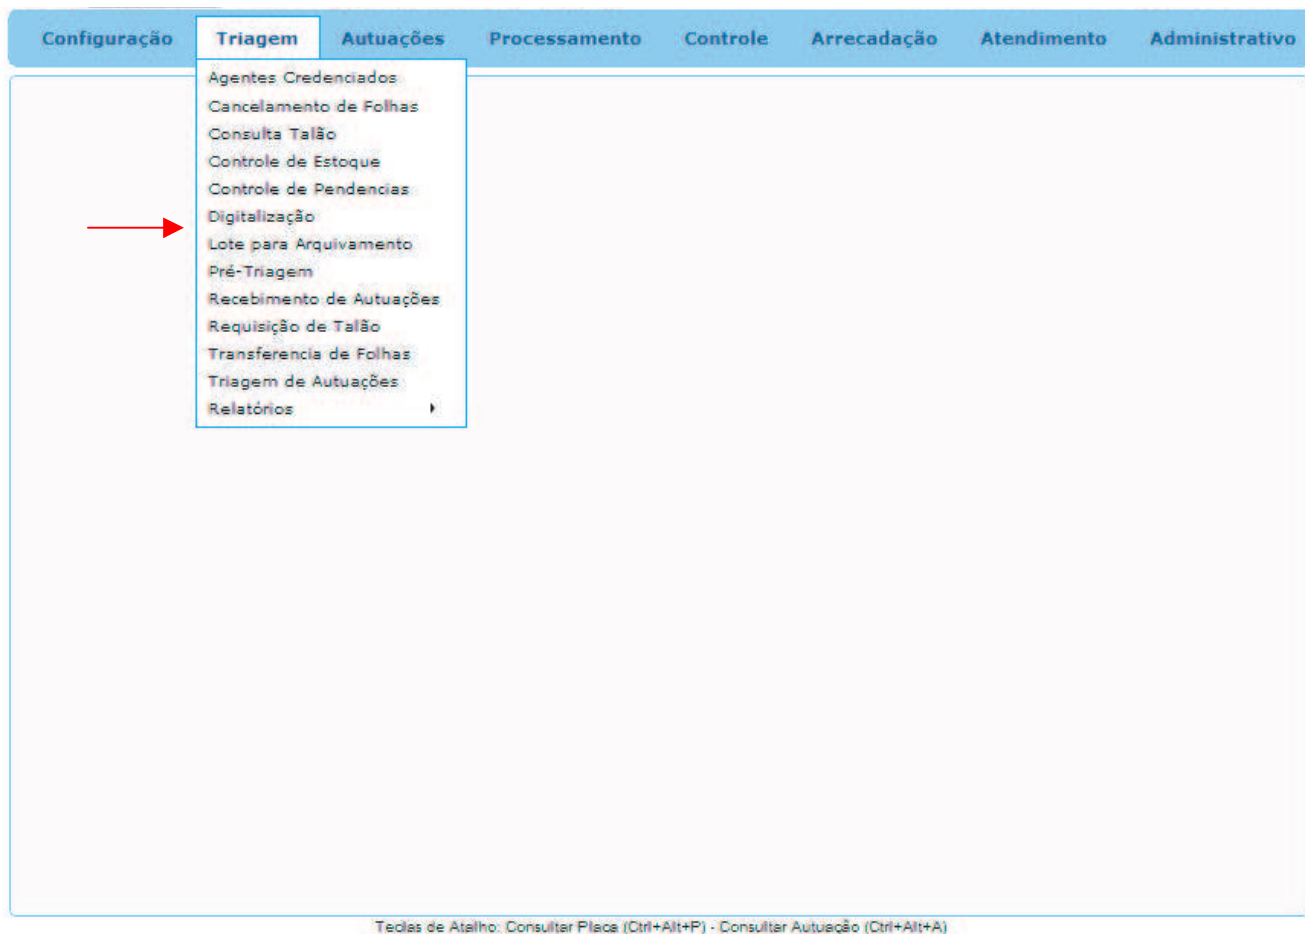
Configuração Triagem Autuações Processamento Controle Arrecadação Atendimento Administrativo

Agentes Credenciados
Cancelamento de Folhas
Consulta Talão
Controle de Estoque
Controle de Pendencias
Digitalização
Lote para Arquivamento
Pré-Triagem
Recebimento de Autuações
Requisição de Talão
Transferencia de Folhas
Triagem de Autuações
Relatórios

Teclas de Atalho: Consultar Placa (Ctrl+Alt+P) - Consultar Autuação (Ctrl+Alt+A)